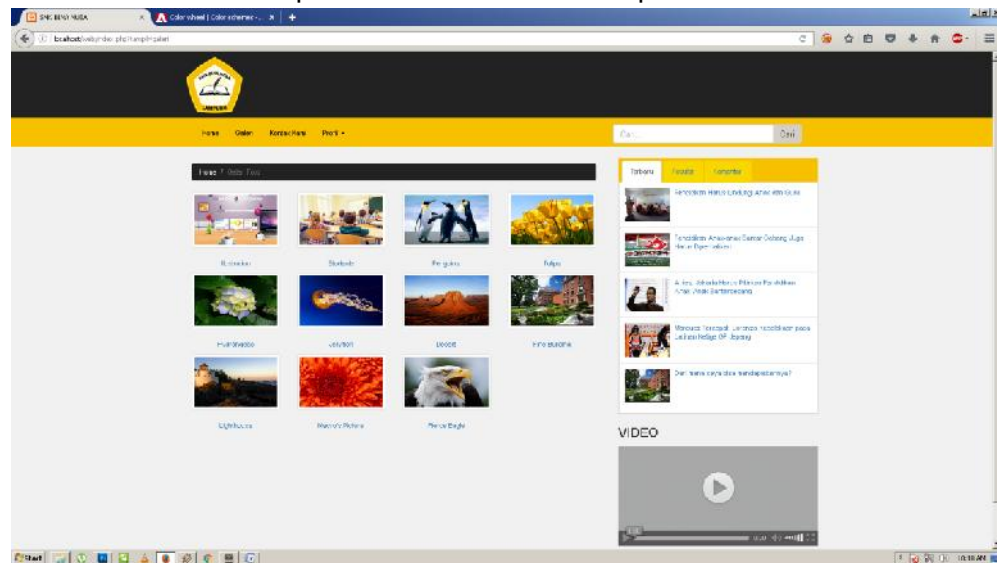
SMK BINA NUSA
Color wheel | Color schemes - ...
localhost/webyindex.php/tampil/galeri

Home Galeri Kontak Kami Profil ▾

Cari

Home / Galeri Foto

Kindergarten
Students
Penguins
Tulips
Hydrangeas
Jellyfish
Desert
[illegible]
Lighthouse
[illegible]
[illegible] Eagle

Terbaru Populer Komentar

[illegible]
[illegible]
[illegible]
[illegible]
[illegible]

VIDEO

Start
10:18 AM